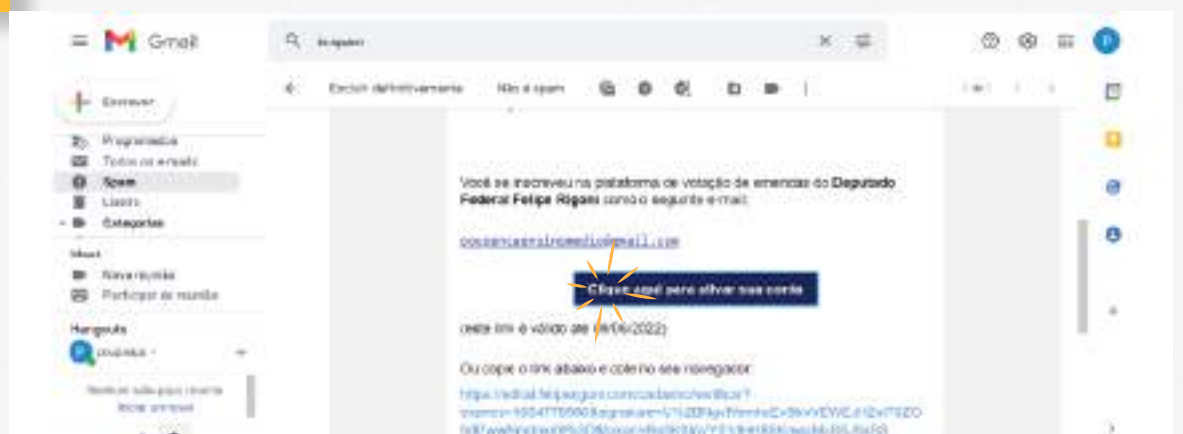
Gmail

in:spam

Escrever

Programados
Todos os e-mails
Spam
Lixeira
Categorias

Meet
Nova reunião
Participar de reunião

Hangouts

Excluir definitivamente
Não é spam

Você se inscreveu na plataforma de votação de emendas do Deputado Federal Felipe Rigoni com o seguinte e-mail:

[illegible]@gmail.com

Clique aqui para ativar sua conta

(este link é válido até 09/06/2022)

Ou copie o link abaixo e cole no seu navegador:

https://edital.felipegoni.com/cadastro/verificar?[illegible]